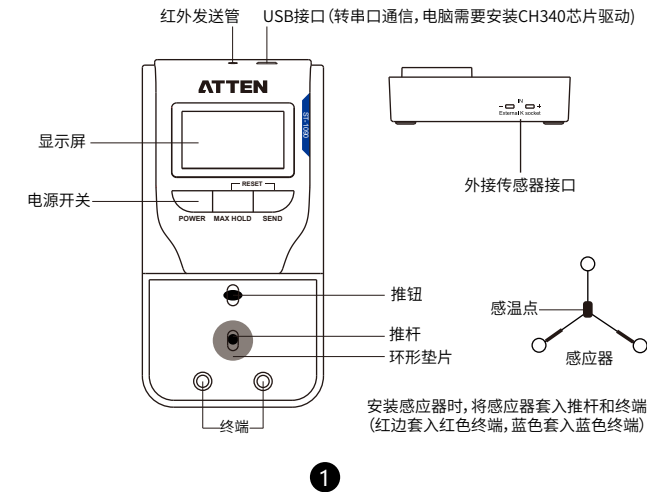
红外发送管

USB接口(转串口通信,电脑需要安装CH340芯片驱动)

ATTEN

ST-1090

显示屏

RESET

电源开关

POWER MAX HOLD SEND

IN

External K socket

外接传感器接口

推钮

感温点

推杆

环形垫片

感应器

终端

安装感应器时,将感应器套入推杆和终端
(红边套入红色终端,蓝色套入蓝色终端)

1